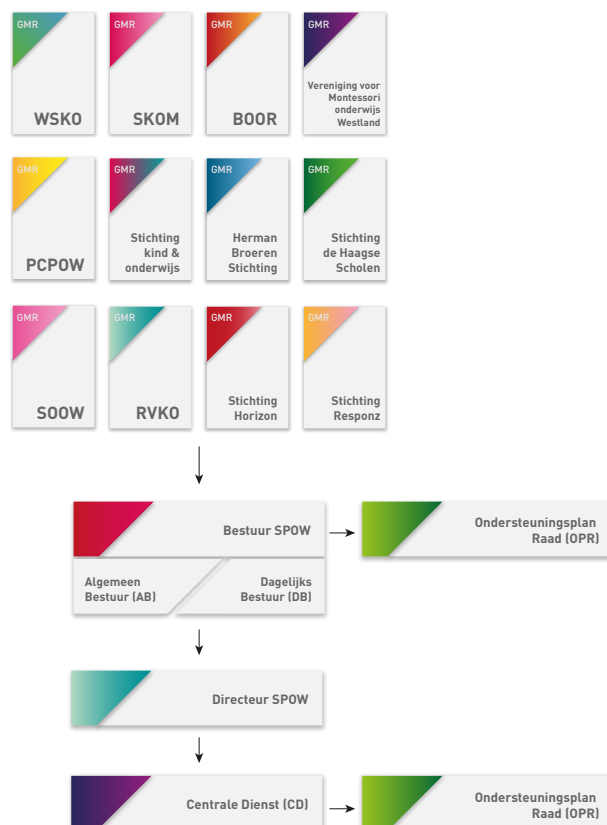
GMR
WSKO

GMR
SKOM

GMR
BOOR

GMR
Vereniging voor Montessori onderwijs Westland

GMR
PCPOW

GMR
Stichting kind & onderwijs

GMR
Herman Broeren Stichting

GMR
Stichting de Haagse Scholen

GMR
SOOW

GMR
RVKO

GMR
Stichting Horizon

GMR
Stichting Responz

Bestuur SPOW

Ondersteuningsplan Raad (OPR)

Algemeen Bestuur (AB)

Dagelijks Bestuur (DB)

Directeur SPOW

Centrale Dienst (CD)

Ondersteuningsplan Raad (OPR)